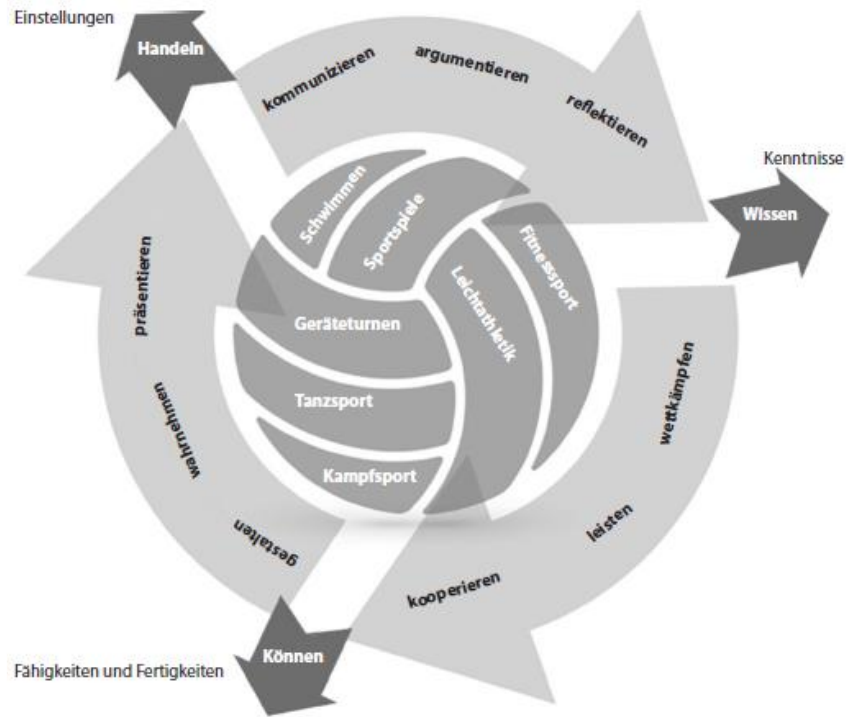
Einstellungen

Handeln

kommunizieren

argumentieren

reflektieren

Kenntnisse

Wissen

Schwimmen

Sportspiele

Fitnesssport

Leichtathletik

Geräteturnen

Tanzsport

Kampfsport

präsentieren

wahrnehmen

gestalten

wettkämpfen

leisten

kooperieren

Können

Fähigkeiten und Fertigkeiten